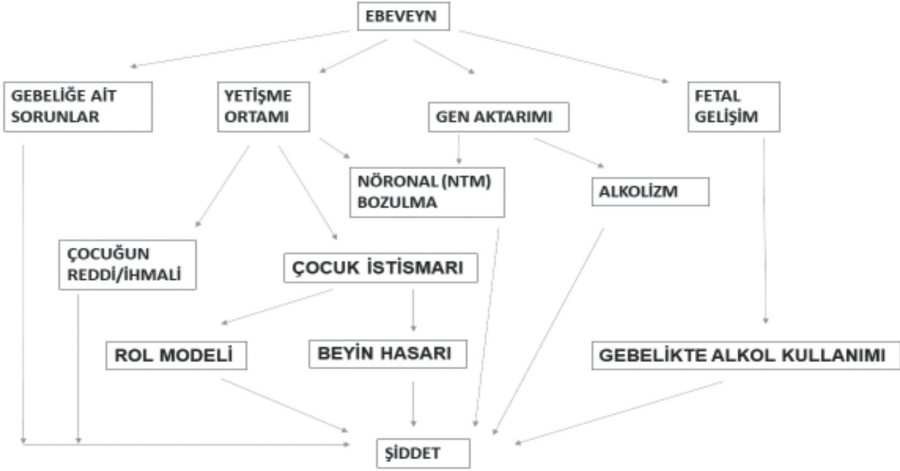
EBEVEYN

GEBELİĞE AİT SORUNLAR

YETİŞME ORTAMI

GEN AKTARIMI

FETAL GELİŞİM

NÖRONAL (NTM) BOZULMA

ALKOLİZM

ÇOCUĞUN REDDİ/İHMALİ

ÇOCUK İSTİSMARI

ROL MODELİ

BEYİN HASARI

GEBELİKTE ALKOL KULLANIMI

ŞİDDET